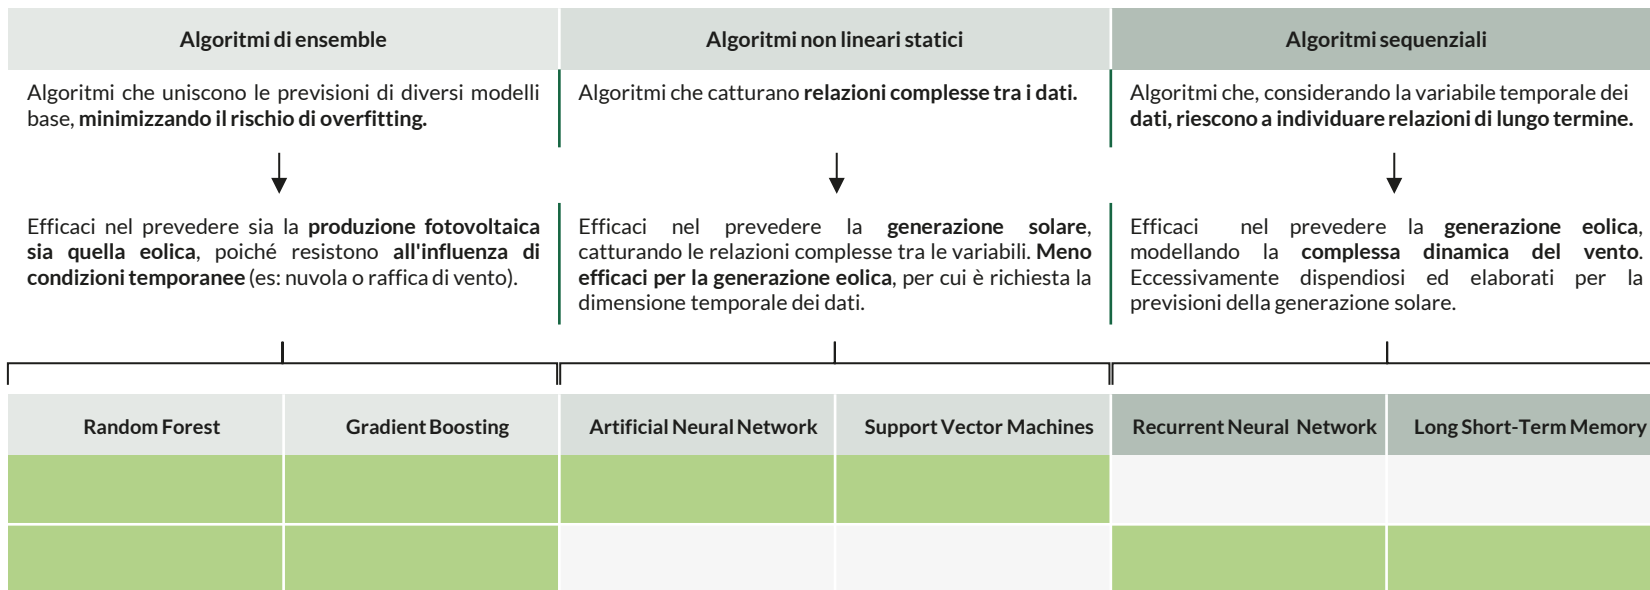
Algoritmi di ensemble

Algoritmi che uniscono le previsioni di diversi modelli base, minimizzando il rischio di overfitting.

Efficaci nel prevedere sia la produzione fotovoltaica sia quella eolica, poiché resistono all'influenza di condizioni temporanee (es: nuvola o raffica di vento).

Algoritmi non lineari statici

Algoritmi che catturano relazioni complesse tra i dati.

Efficaci nel prevedere la generazione solare, catturando le relazioni complesse tra le variabili. Meno efficaci per la generazione eolica, per cui è richiesta la dimensione temporale dei dati.

Algoritmi sequenziali

Algoritmi che, considerando la variabile temporale dei dati, riescono a individuare relazioni di lungo termine.

Efficaci nel prevedere la generazione eolica, modellando la complessa dinamica del vento. Eccessivamente dispendiosi ed elaborati per la previsioni della generazione solare.

| Random Forest | Gradient Boosting | Artificial Neural Network | Support Vector Machines | Recurrent Neural Network | Long Short-Term Memory |
|---|---|---|---|---|---|
| | | | | | |
| | | | | | |